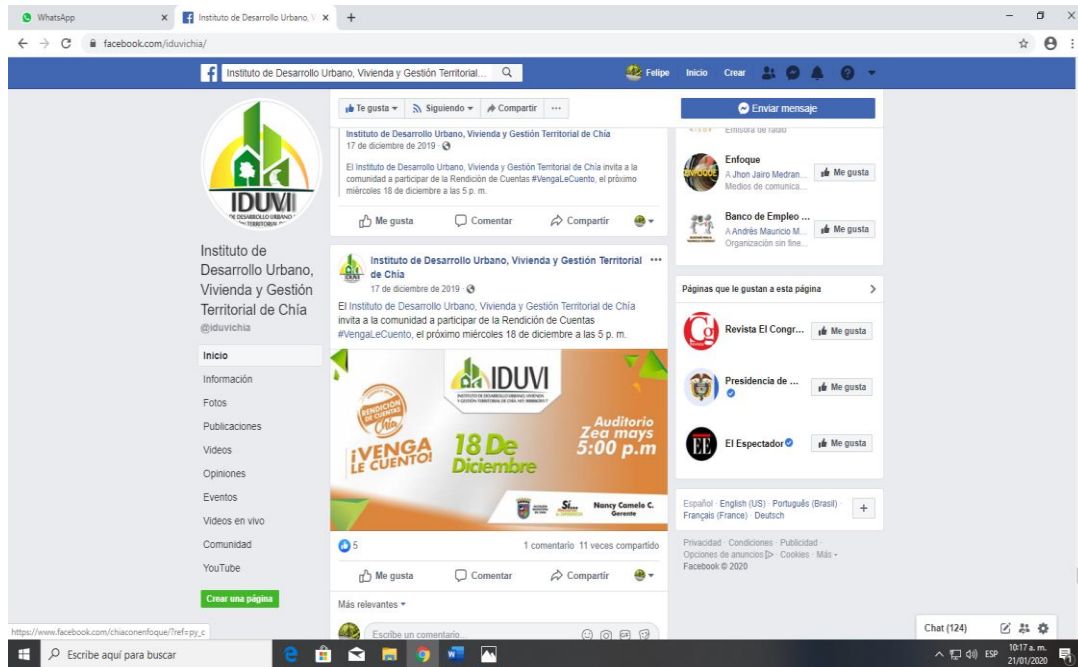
WhatsApp
Instituto de Desarrollo Urbano, V
facebook.com/iduvichia/
Instituto de Desarrollo Urbano, Vivienda y Gestión Territorial...
Felipe Inicio Crear

IDUVI

Instituto de Desarrollo Urbano, Vivienda y Gestión Territorial de Chía
@iduvichia

Inicio
Información
Fotos
Publicaciones
Videos
Opiniones
Eventos
Videos en vivo
Comunidad
YouTube
Crear una página

Te gusta Siguiendo Compartir ...
Instituto de Desarrollo Urbano, Vivienda y Gestión Territorial de Chía
17 de diciembre de 2019
El Instituto de Desarrollo Urbano, Vivienda y Gestión Territorial de Chía invita a la comunidad a participar de la Rendición de Cuentas #VengaLeCuento, el próximo miércoles 18 de diciembre a las 5 p. m.
Me gusta Comentar Compartir

Instituto de Desarrollo Urbano, Vivienda y Gestión Territorial de Chía
17 de diciembre de 2019
El Instituto de Desarrollo Urbano, Vivienda y Gestión Territorial de Chía invita a la comunidad a participar de la Rendición de Cuentas #VengaLeCuento, el próximo miércoles 18 de diciembre a las 5 p. m.

Rendición de Cuentas Chía
IDUVI
¡VENGA LE CUENTO!
18 De Diciembre
Auditorio Zea mays 5:00 p.m
Nancy Camelo C. Gerente

5
1 comentario 11 veces compartido
Me gusta Comentar Compartir
Más relevantes
Escribe un comentario...

Enviar mensaje
Emisora de radio
Enfoque
A Jhon Jairo Medran...
Medios de comunica...
Me gusta
Banco de Empleo ...
A Andrés Mauricio M...
Organización sin fine...
Me gusta

Páginas que le gustan a esta página
Revista El Congr... Me gusta
Presidencia de ... Me gusta
El Espectador Me gusta

Español · English (US) · Português (Brasil) · Français (France) · Deutsch
Privacidad · Condiciones · Publicidad · Opciones de anuncios · Cookies · Más · Facebook © 2020

Chat (124)
https://www.facebook.com/chiaconenfoque/?ref=py_c
Escribe aquí para buscar
ESP 10:17 a. m. 21/01/2020